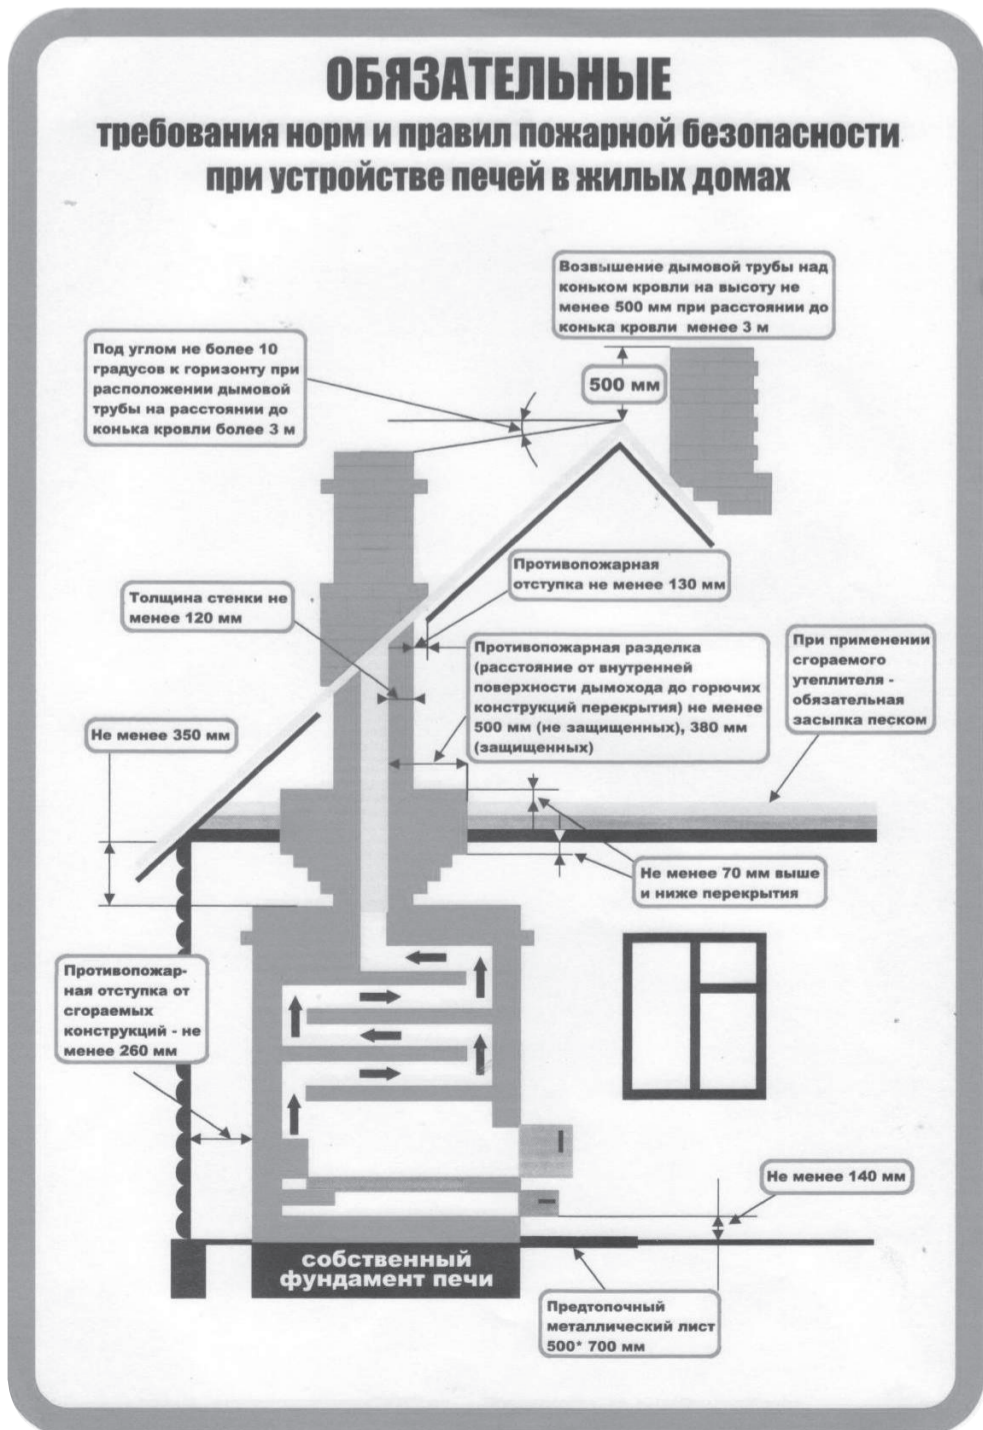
ОБЯЗАТЕЛЬНЫЕ
требования норм и правил пожарной безопасности при устройстве печей в жилых домах

Возвышение дымовой трубы над коньком кровли на высоту не менее 500 мм при расстоянии до конька кровли менее 3 м

Под углом не более 10 градусов к горизонту при расположении дымовой трубы на расстоянии до конька кровли более 3 м

500 мм

Противопожарная отступка не менее 130 мм

Толщина стенки не менее 120 мм

Противопожарная разделка (расстояние от внутренней поверхности дымохода до горючих конструкций перекрытия) не менее 500 мм (не защищенных), 380 мм (защищенных)

При применении сгораемого утеплителя - обязательная засыпка песком

Не менее 350 мм

Не менее 70 мм выше и ниже перекрытия

Противопожарная отступка от сгораемых конструкций - не менее 260 мм

Не менее 140 мм

собственный фундамент печи

Предтопочный металлический лист 500* 700 мм